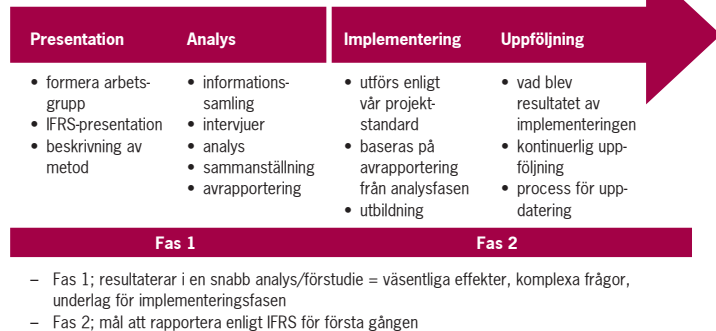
Presentation

- formera arbetsgrupp
- IFRS-presentation
- beskrivning av metod

Analys

- informationssamling
- intervjuer
- analys
- sammanställning
- avrapportering

Implementering

- utförs enligt vår projektstandard
- baseras på avrapportering från analysfasen
- utbildning

Uppföljning

- vad blev resultatet av implementeringen
- kontinuerlig uppföljning
- process för uppdatering

Fas 1

Fas 2

– Fas 1; resultaterar i en snabb analys/förstudie = väsentliga effekter, komplexa frågor, underlag för implementeringsfasen
– Fas 2; mål att rapportera enligt IFRS för första gången